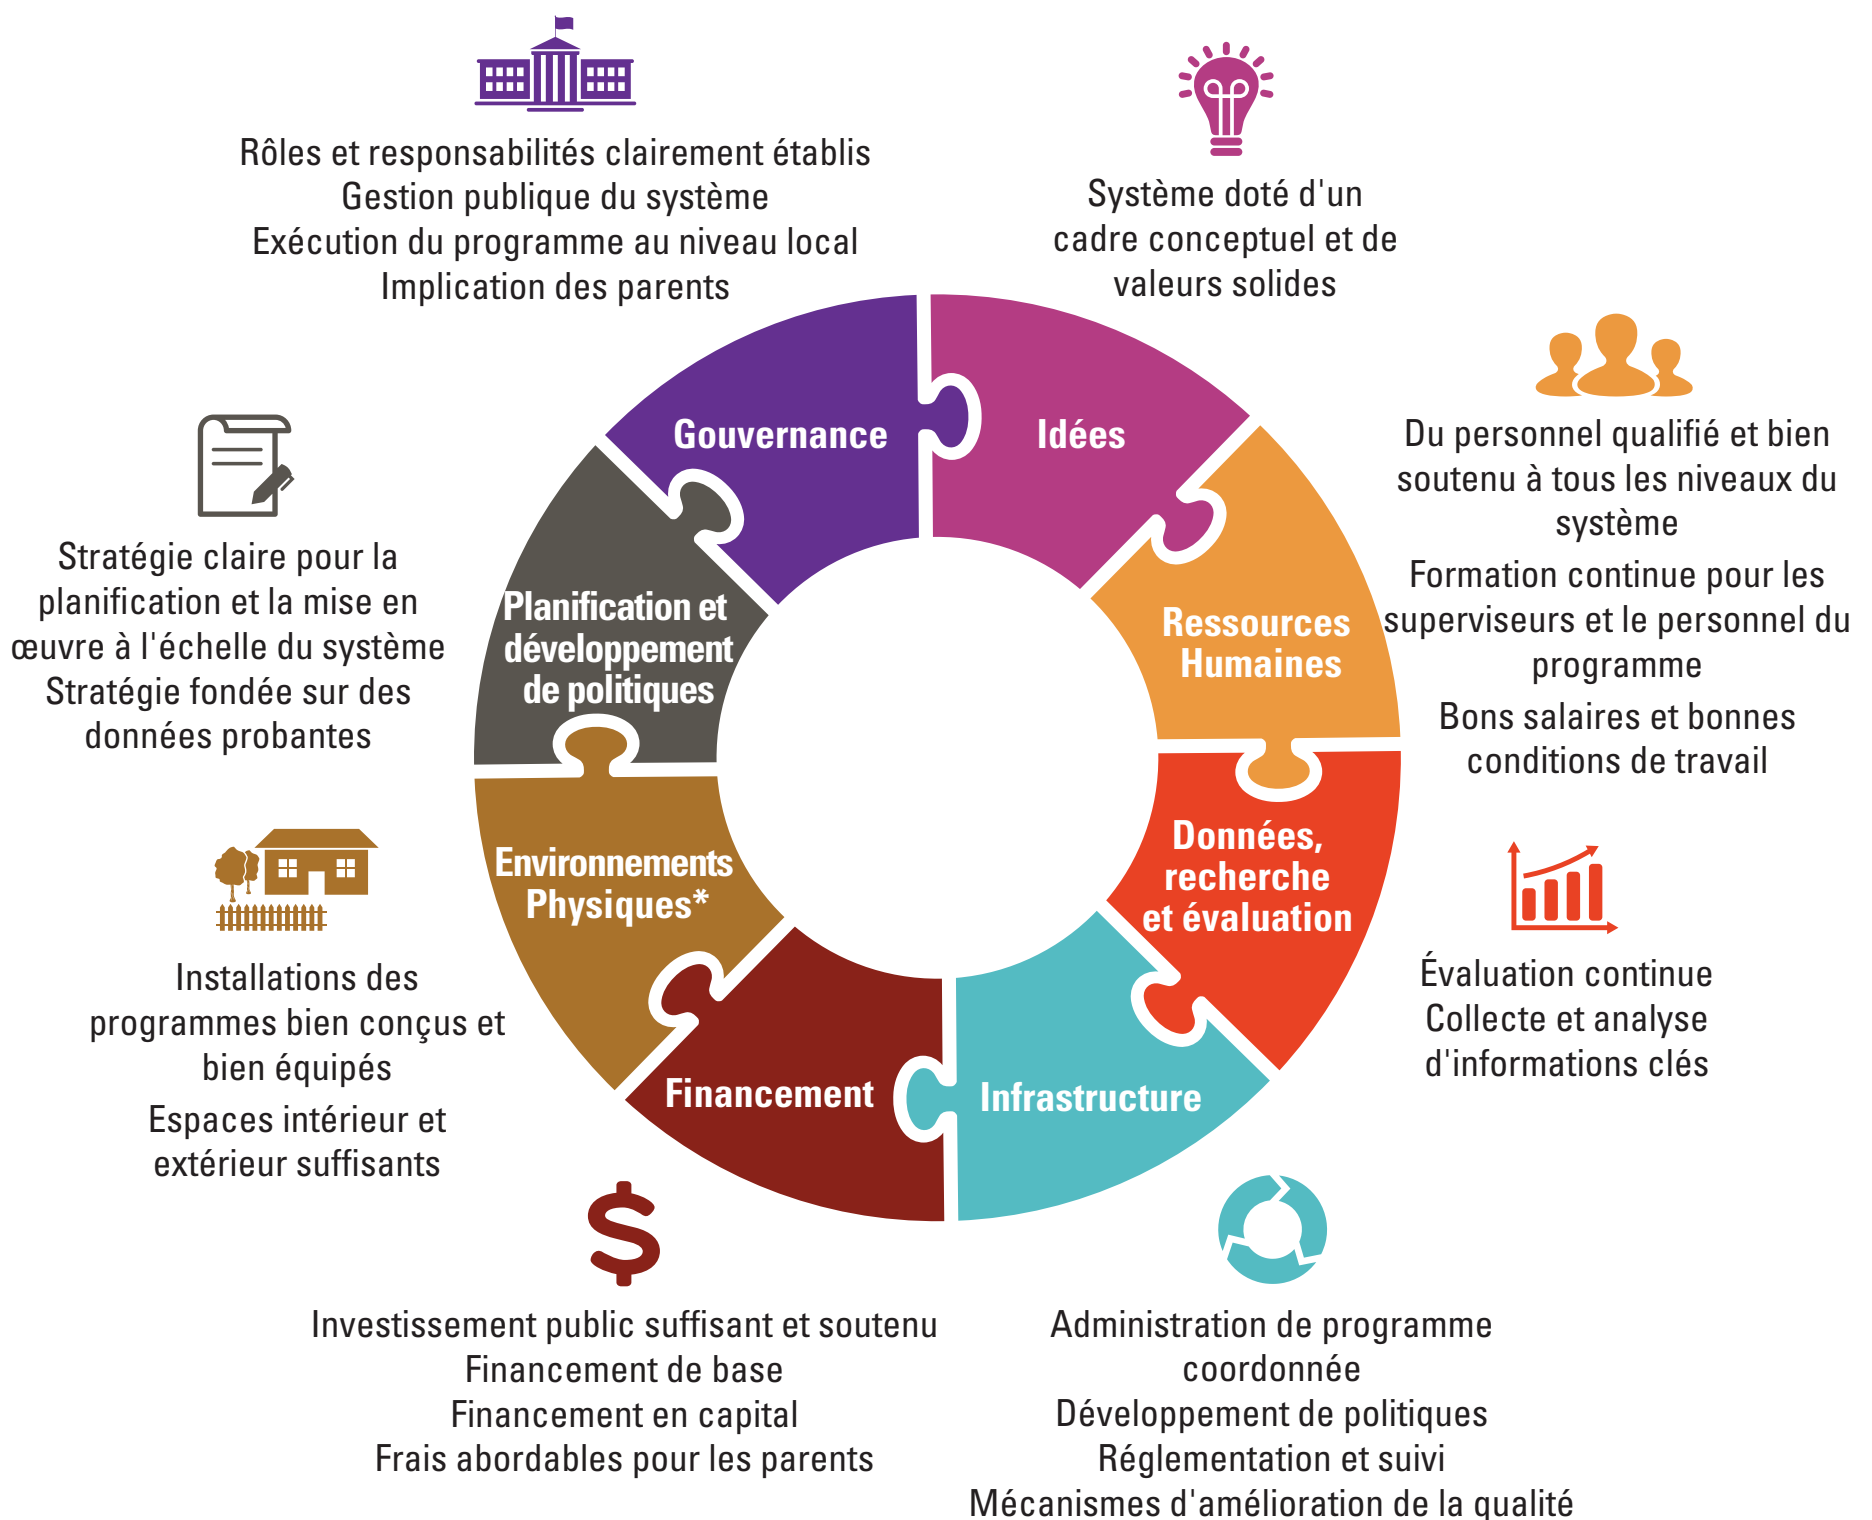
Rôles et responsabilités clairement établis
Gestion publique du système
Exécution du programme au niveau local
Implication des parents

Système doté d'un cadre conceptuel et de valeurs solides

Du personnel qualifié et bien soutenu à tous les niveaux du système
Formation continue pour les superviseurs et le personnel du programme
Bons salaires et bonnes conditions de travail

Stratégie claire pour la planification et la mise en œuvre à l'échelle du système
Stratégie fondée sur des données probantes

Gouvernance

Idées

Planification et développement de politiques

Ressources Humaines

Environnements Physiques*

Données, recherche et évaluation

Financement

Infrastructure

Évaluation continue
Collecte et analyse d'informations clés

Installations des programmes bien conçus et bien équipés
Espaces intérieur et extérieur suffisants

Investissement public suffisant et soutenu
Financement de base
Financement en capital
Frais abordables pour les parents

Administration de programme coordonnée
Développement de politiques
Réglementation et suivi
Mécanismes d'amélioration de la qualité